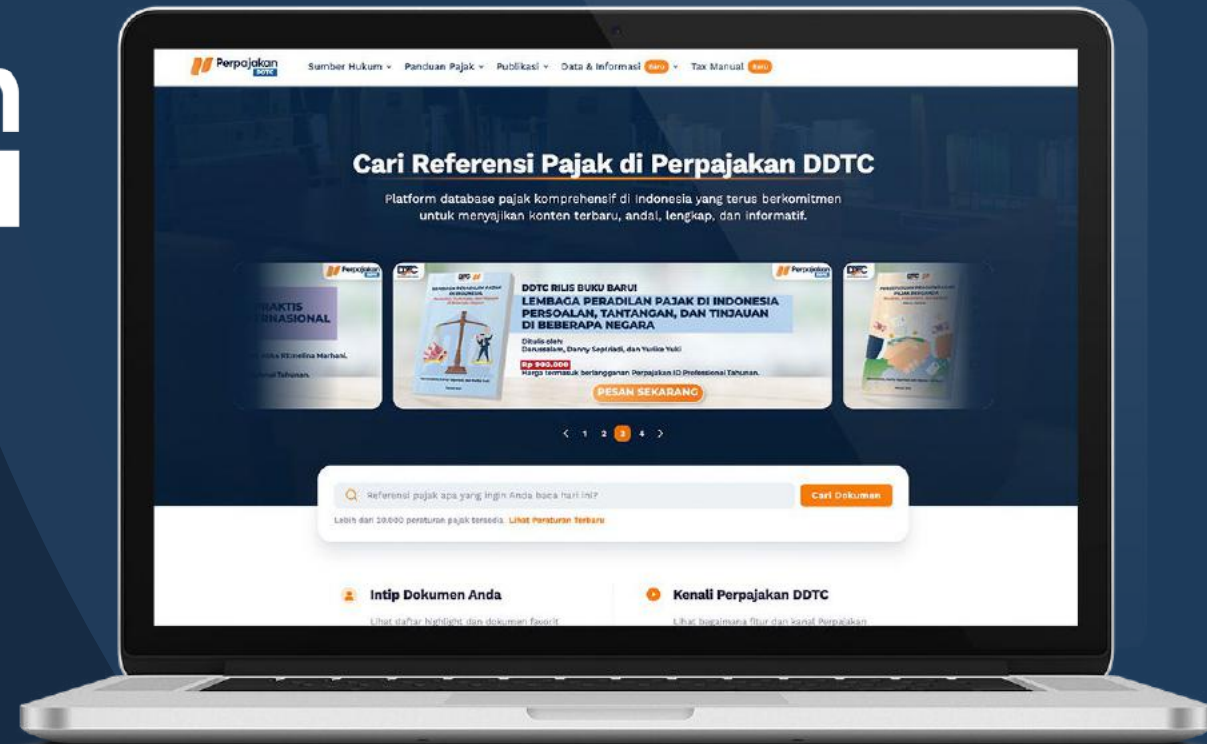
Perpajakan DDTC Sumber Hukum Panduan Pajak Publikasi Data & Informasi Baru Tax Manual Baru

Cari Referensi Pajak di Perpajakan DDTC

Platform database pajak komprehensif di Indonesia yang terus berkomitmen untuk menyajikan konten terbaru, andal, lengkap, dan informatif.

PRAKTIS RNASIONAL

DDTC RILIS BUKU BARU!
LEMBAGA PERADILAN PAJAK DI INDONESIA PERSOALAN, TANTANGAN, DAN TINJAUAN DI BEBERAPA NEGARA
Ditulis oleh:
Darussalam, Danny Septriadi, dan Yurike Yuki
Rp 900.000
Harga termasuk berlangganan Perpajakan ID Professional Tahunan.
PESAN SEKARANG

< 1 2 3 4 >

Referensi pajak apa yang ingin Anda baca hari ini? Cari Dokumen
Lebih dari 10.000 peraturan pajak tersedia. Lihat Peraturan Terbaru

Intip Dokumen Anda
Lihat daftar highlight dan dokumen favorit

Kenali Perpajakan DDTC
Lihat bagaimana fitur dan kanal Perpajakan